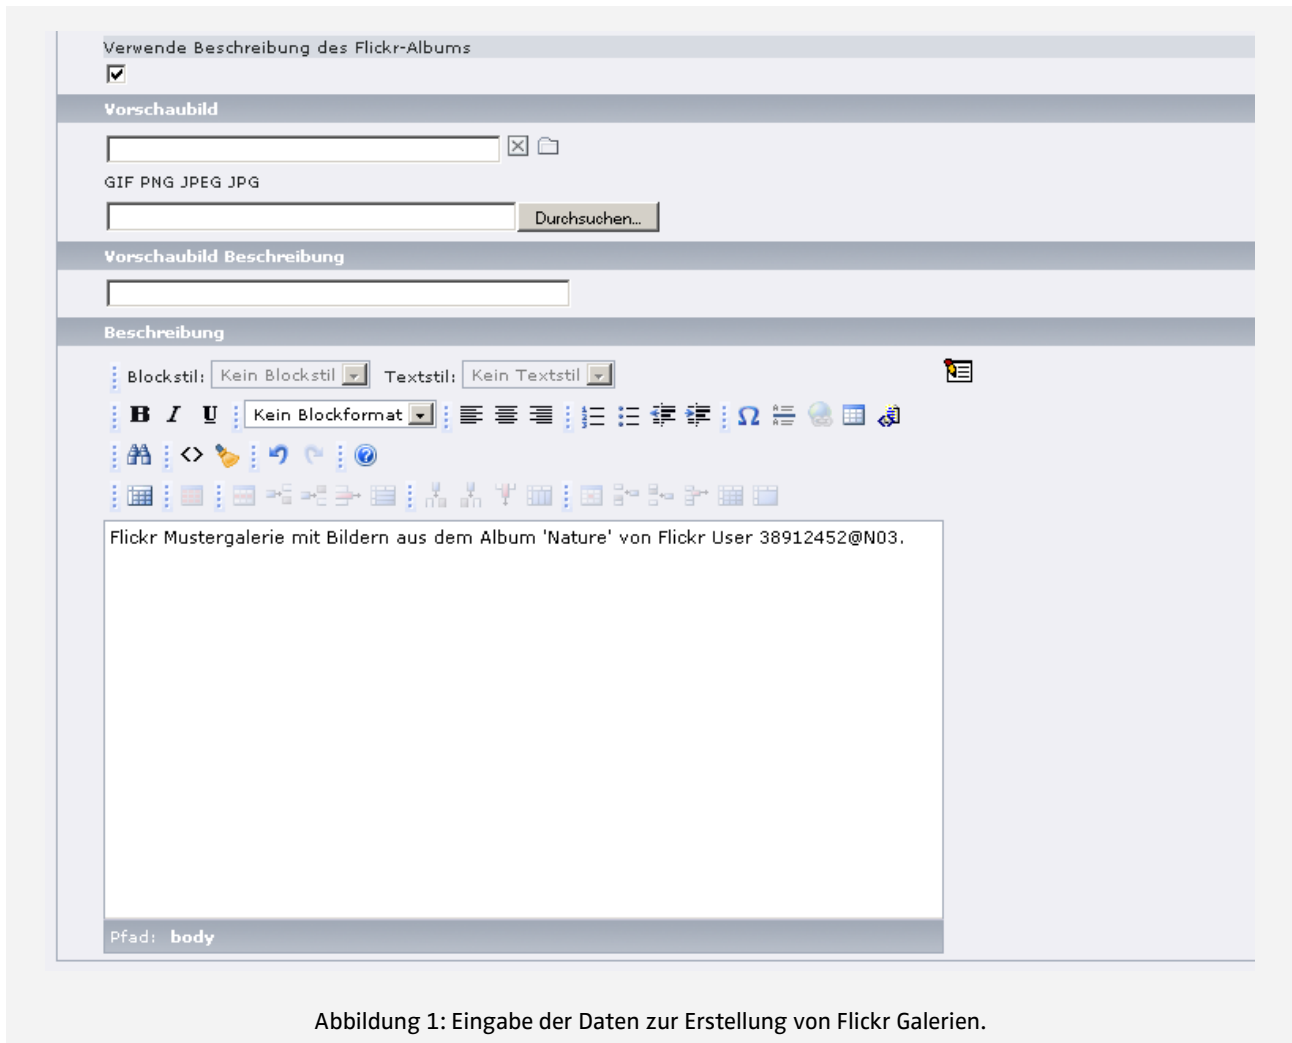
Verwende Beschreibung des Flickr-Albums

Vorschaubild

GIF PNG JPEG JPG

Durchsuchen...

Vorschaubild Beschreibung

Beschreibung

Blockstil: Kein Blockstil Textstil: Kein Textstil

B I U Kein Blockformat

Flickr Mustergalerie mit Bildern aus dem Album 'Nature' von Flickr User 38912452@N03.

Pfad: body

Abbildung 1: Eingabe der Daten zur Erstellung von Flickr Galerien.